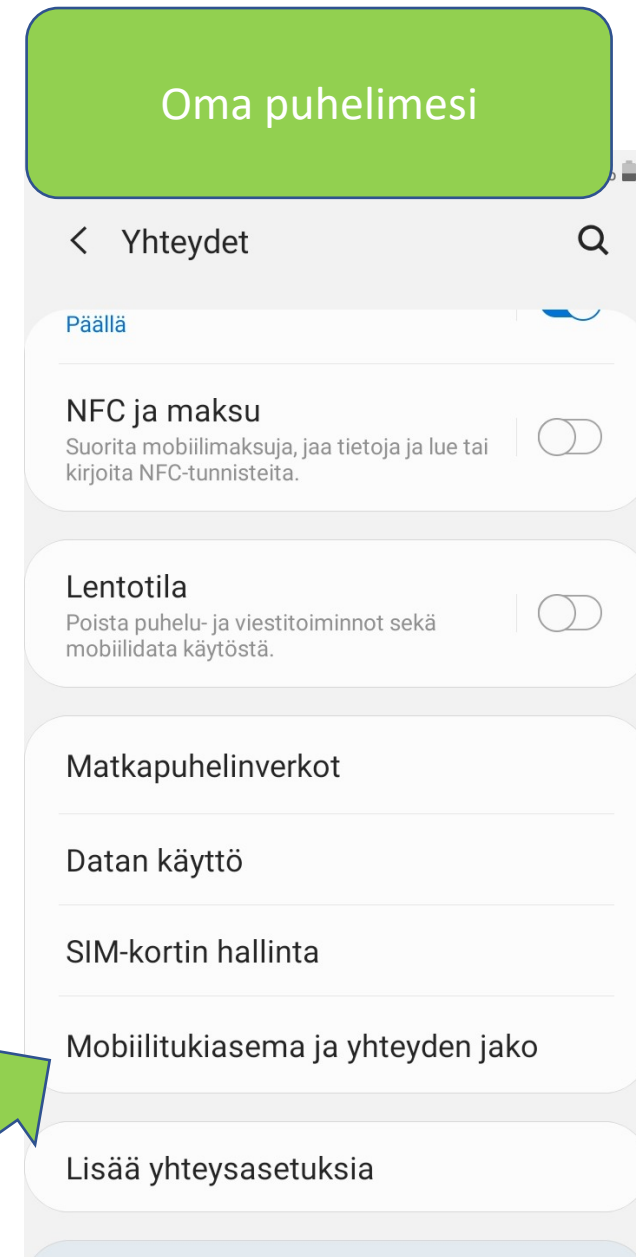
Oma puhelimesi

Yhteydet

Päällä

NFC ja maksu
Suorita mobiilimaksuja, jaa tietoja ja lue tai kirjoita NFC-tunnisteita.

Lentotila
Poista puhelu- ja viestitoiminnot sekä mobiilidata käytöstä.

Matkapuhelinverkot

Datan käyttö

SIM-kortin hallinta

Mobiilitukiasema ja yhteyden jako

Lisää yhteysasetuksia